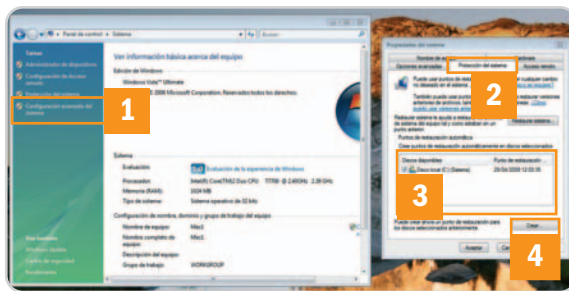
« Panel de control » Sistema

Buscar

Tareas

Administrador de dispositivos

Configuración de Acceso remoto

Protección del sistema

Configuración avanzada del sistema

1

Ver información básica acerca del equipo

Edición de Windows

Windows Vista™ Ultimate

© 2006 Microsoft Corporation. Reservados todos los derechos.

Sistema

Evaluación

Evaluación de la experiencia de Windows

Procesador

Intel(R) Core(TM)2 Duo CPU T7700 @ 2.40GHz 2.39 GHz

Memoria (RAM):

2024 MB

Tipo de sistema:

Sistema operativo de 32 bits

Configuración de nombre, dominio y grupo de trabajo del equipo

Nombre de equipo:

Mac1

Nombre completo de equipo:

Mac1

Descripción del equipo:

Grupo de trabajo:

WORKGROUP

Vea también

Windows Update

Centro de seguridad

Rendimiento

Propiedades del sistema

Nombre de equipo

Hardware

Opciones avanzadas

Protección del sistema

Acceso remoto

2

Puede usar puntos de restauración para deshacer cualquier cambio no deseado en el sistema. ¿Cómo funciona?

También puede usar puntos de restauración para restaurar versiones anteriores de archivos, llamadas versiones anteriores. ¿Cómo se usan?

Restaurar sistema le ayuda a restaurar los archivos de sistema del equipo a un punto anterior.

Restaurar sistema...

Puntos de restauración automática

Crear puntos de restauración automáticamente en los discos seleccionados:

Discos disponibles

Punto de restauración

Disco local (C:) (Sistema)

29/04/2008 12:02:35

3

Puede crear ahora un punto de restauración para los discos seleccionados anteriormente.

Crear...

4

Aceptar

Cancelar